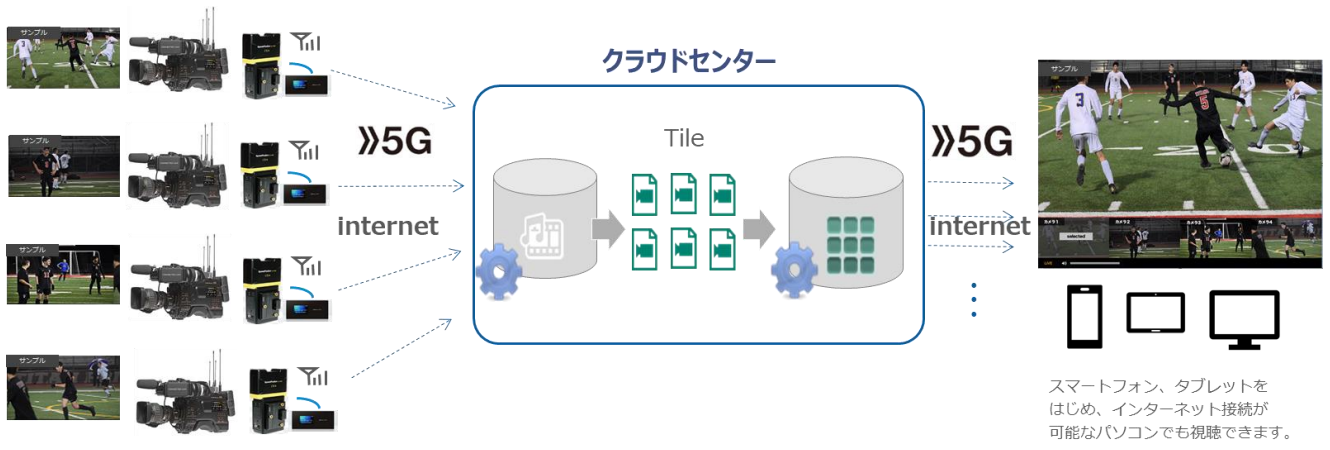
サンプル

サンプル

サンプル

サンプル

》5G

internet

クラウドセンター

Tile

》5G

internet

サンプル

カメラ1 カメラ2 カメラ3 カメラ4

selected

スマートフォン、タブレットをはじめ、インターネット接続が可能なパソコンでも視聴できます。